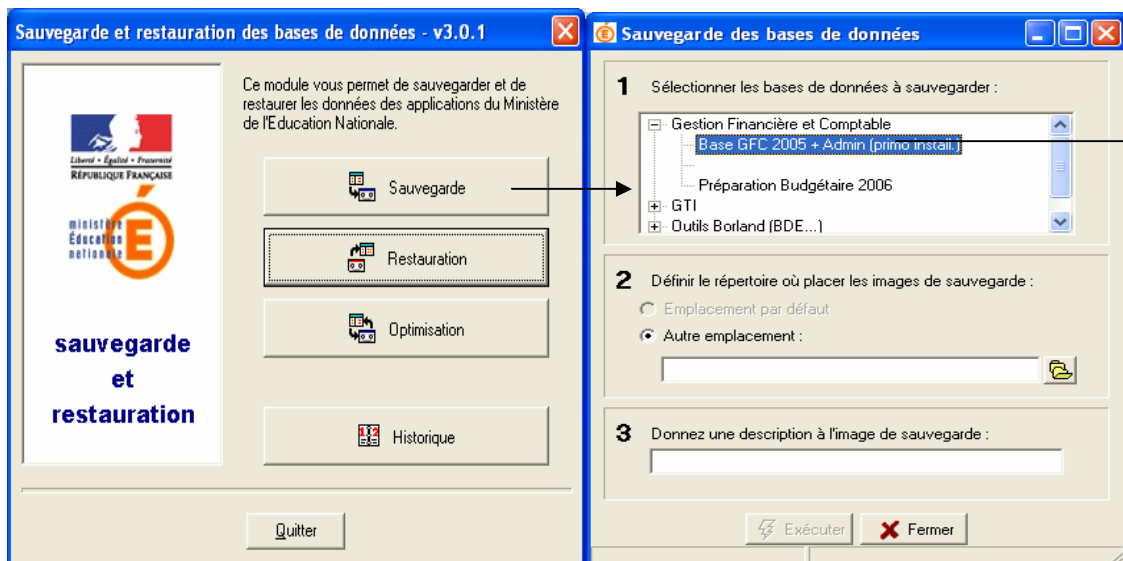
Sauvegarde et restauration des bases de données - v3.0.1

Liberté • Égalité • Fraternité
RÉPUBLIQUE FRANÇAISE

ministère Éducation nationale

sauvegarde et restauration

Ce module vous permet de sauvegarder et de restaurer les données des applications du Ministère de l'Education Nationale.

Sauvegarde

Restauration

Optimisation

Historique

Quitter

Sauvegarde des bases de données

1 Sélectionner les bases de données à sauvegarder :

Gestion Financière et Comptable
Base GFC 2005 + Admin (primo instal.)
Préparation Budgétaire 2006
GTI
Outils Borland (BDE...)

2 Définir le répertoire où placer les images de sauvegarde :

Emplacement par défaut
Autre emplacement :

3 Donnez une description à l'image de sauvegarde :

Exécuter
Fermer